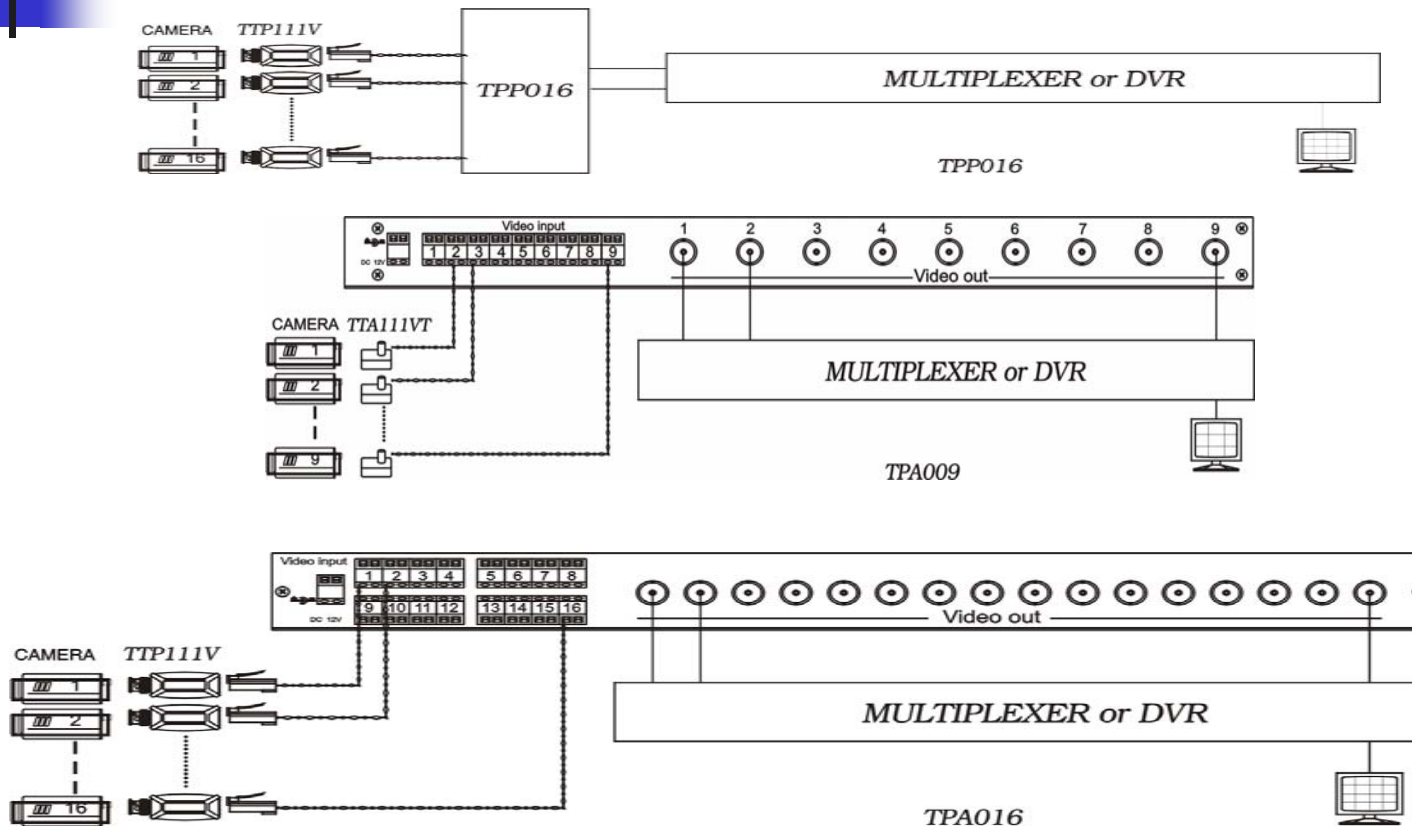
CAMERA TTP111V

1

2

16

TPP016

MULTIPLEXER or DVR

TPP016

Video input

DC 12V

1 2 3 4 5 6 7 8 9

1 2 3 4 5 6 7 8 9

Video out

CAMERA TTA111VT

1

2

9

MULTIPLEXER or DVR

TPA009

Video input

DC 12V

1 2 3 4 5 6 7 8

9 10 11 12 13 14 15 16

Video out

CAMERA TTP111V

1

2

16

MULTIPLEXER or DVR

TPA016